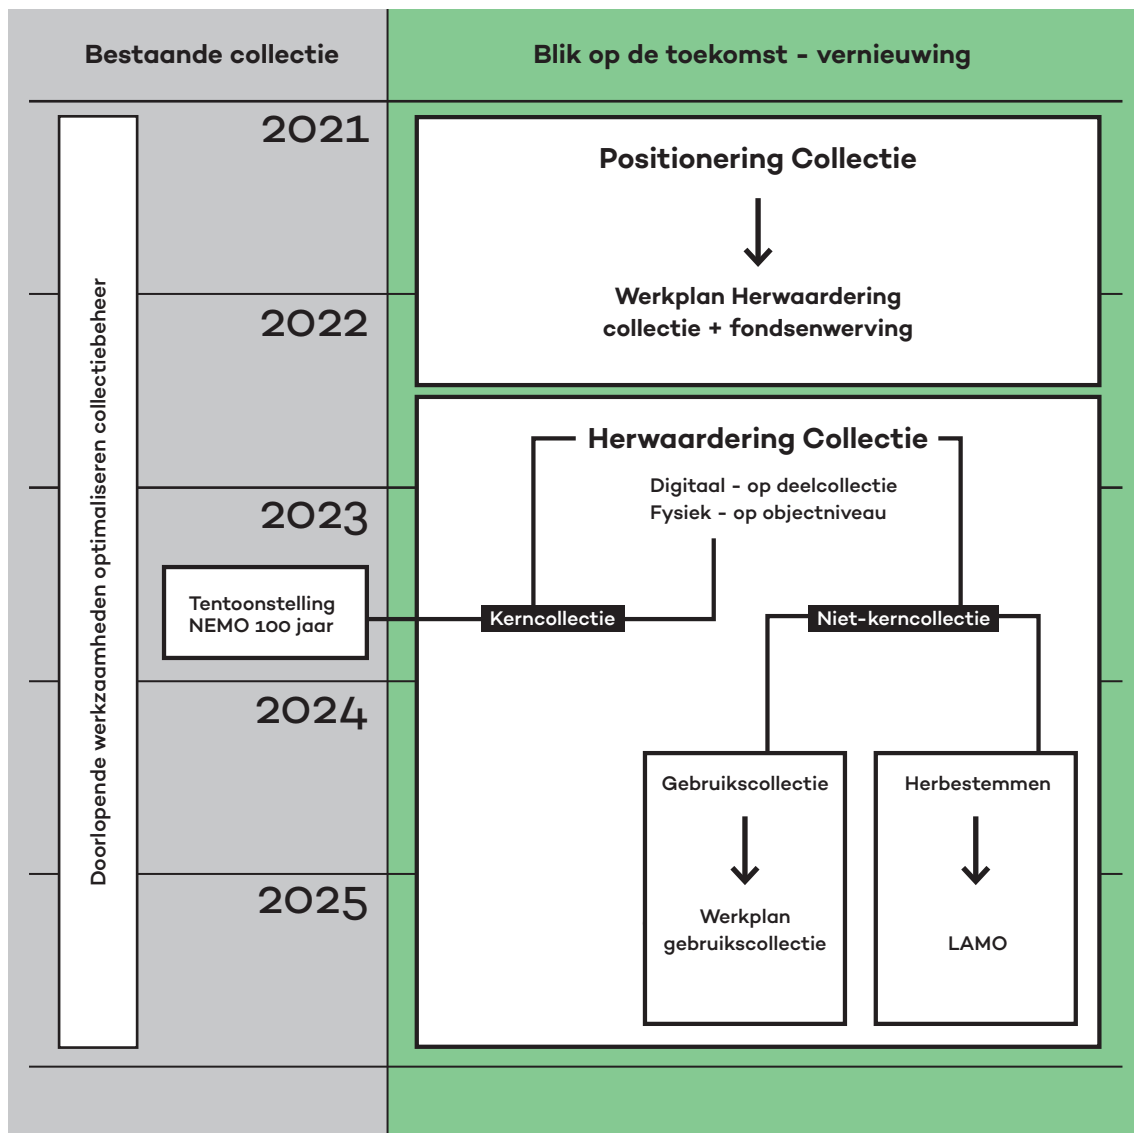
Bestaande collectie

Blik op de toekomst - vernieuwing

Doorlopende werkzaamheden optimaliseren collectiebeheer

2021

2022

2023

2024

2025

Positionering Collectie

Werkplan Herwaardering collectie + fondsenwerving

Herwaardering Collectie

Digitaal - op deelcollectie
Fysiek - op objectniveau

Tentoonstelling NEMO 100 jaar

Kerncollectie

Niet-kerncollectie

Gebruikscollectie

Werkplan gebruikscollectie

Herbestemmen

LAMO